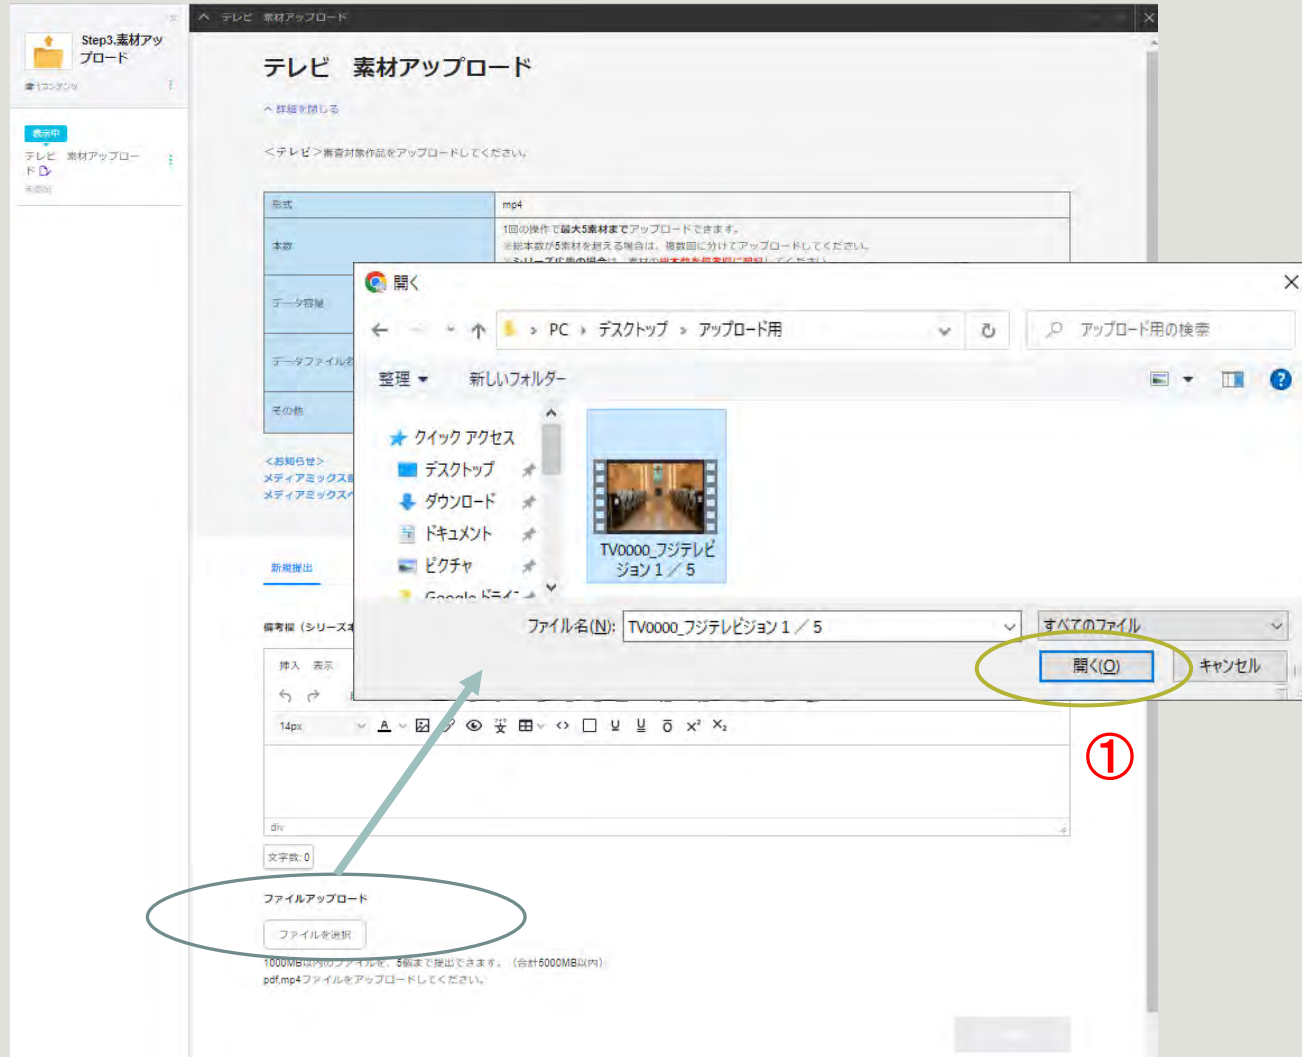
Step3.素材アップロード

コンテンツ

表示中

テレビ　素材アップロード

未読

テレビ　素材アップロード

テレビ　素材アップロード

詳細を閉じる

＜テレビ＞審査対象作品をアップロードしてください。

| 形式 | mp4 |
|---|---|
| 本数 | 1回の操作で最大5素材までアップロードできます。※総本数が5素材を超える場合は、複数回に分けてアップロードしてください。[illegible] |
| データ容量 | |
| データファイル名 | |
| その他 | |

＜お知らせ＞
メディアミックス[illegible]
メディアミックス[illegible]

新規提出

備考欄（シリーズ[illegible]

挿入　表示

14px

div

文字数: 0

ファイルアップロード

ファイルを選択

1000MB以内のファイルを、5個まで提出できます。（合計5000MB以内）
pdf,mp4ファイルをアップロードしてください。

開く

PC › デスクトップ › アップロード用

アップロード用の検索

整理 ▾　新しいフォルダー

クイック アクセス
デスクトップ
ダウンロード
ドキュメント
ピクチャ
Google ドライ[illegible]

TV0000_フジテレビジョン１／５

ファイル名(N): TV0000_フジテレビジョン１／５

すべてのファイル

開く(O)

キャンセル

①